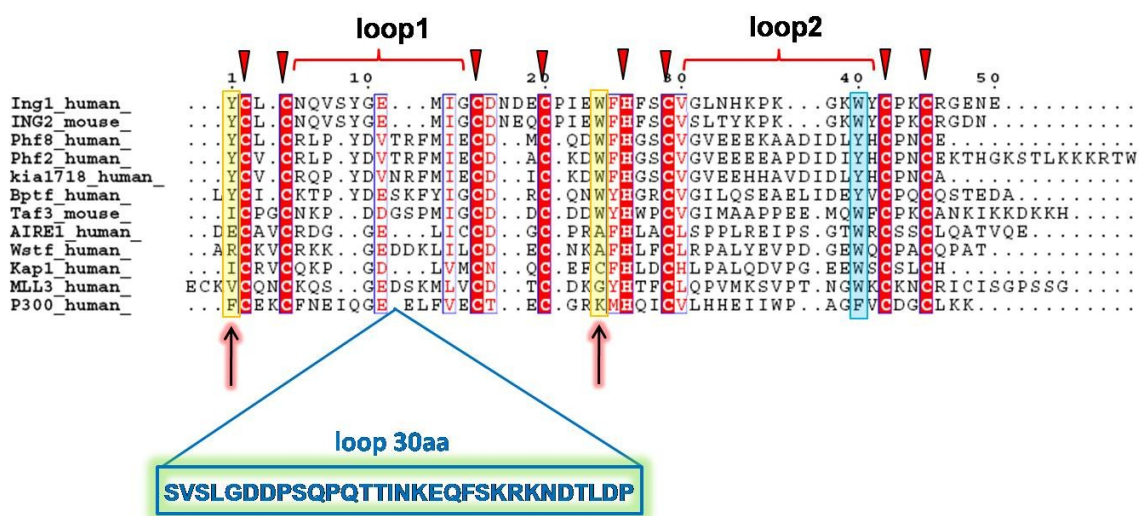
loop1

loop2

1 10 20 30 40 50

Ing1_human_ ...YCL.CNQVSYGE...MIGCDNDECPIEWFHFSCVGLNHKPK...GKWYCPKCRGENE..........
ING2_mouse_ ...YCL.CNQVSYGE...MIGCDNEQCPIEWFHFSCVSLTYKPK...GKWYCPKCRGDN...........
Phf8_human_ ...YCL.CRLP.YDVTRFMIECD..MC.QDWFHGSCVGVEEEKAADIDLYHCPNCE..............
Phf2_human_ ...YCV.CRLP.YDVTRFMIECD..AC.KDWFHGSCVGVEEEEAPDIDIYHCPNCEKTHGKSTLKKKRTW
kia1718_human_ ...YCV.CRQP.YDVNRFMIECD..IC.KDWFHGSCVGVEEHHAVDIDLYHCPNCA..............
Bptf_human_ ..LYCI.CKTP.YDESKFYIGCD..RC.QNWYHGRCVGILQSEAELIDEYVCPQCQSTEDA.........
Taf3_mouse_ ...ICPGCNKP..DDGSPMIGCD..DC.DDWYHWPCVGIMAAPPEE.MQWFCPKCANKIKKDKKH.....
AIRE1_human_ ..DECAVCRDG..GE..LICCD..GC.PRAFHLACLSPPLREIPS.GTWRCSSCLQATVQE.........
Wstf_human_ ..ARCKVCRKK..GEDDKLILCD..EC.NKAFHLFCLRPALYEVPD.GEWQCPACQPAT...........
Kap1_human_ ...ICRVCQKP..GD...LVMCN..QC.EFCFHLDCHLPALQDVPG.EEWSCSLCH..............
MLL3_human_ ECKVCQNCKQS..GEDSKMLVCD..TC.DKGYHTFCLQPVMKSVPT.NGWKCKNCRICISGPSSG.....
P300_human_ ...FCEKCFNEIQGE.ELFVECT..EC.GRKMHQICVLHHEIIWP..AGFVCDGCLKK............

loop 30aa

SVSLGDDPSQPQTTINKEQFSKRKNDTLDP